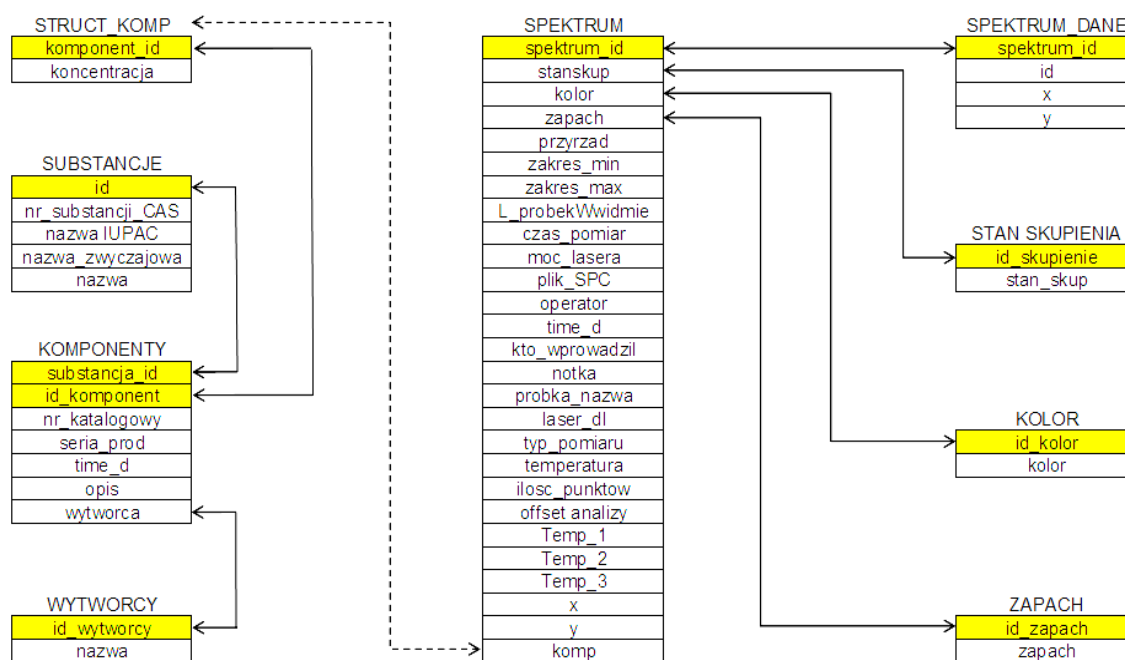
STRUCT_KOMP
komponent_id
koncentracja

SUBSTANCJE
id
nr_substancji_CAS
nazwa IUPAC
nazwa_zwyczajowa
nazwa

KOMPONENTY
substancja_id
id_komponent
nr_katalogowy
seria_prod
time_d
opis
wytworca

WYTWORCY
id_wytworcy
nazwa

SPEKTRUM
spektrum_id
stanskup
kolor
zapach
przyrzad
zakres_min
zakres_max
L_probekWwidmie
czas_pomiar
moc_lasera
plik_SPC
operator
time_d
kto_wprowadzil
notka
probka_nazwa
laser_dl
typ_pomiaru
temperatura
ilosc_punktow
offset analizy
Temp_1
Temp_2
Temp_3
x
y
komp

SPEKTRUM_DANE
spektrum_id
id
x
y

STAN SKUPIENIA
id_skupienie
stan_skup

KOLOR
id_kolor
kolor

ZAPACH
id_zapach
zapach